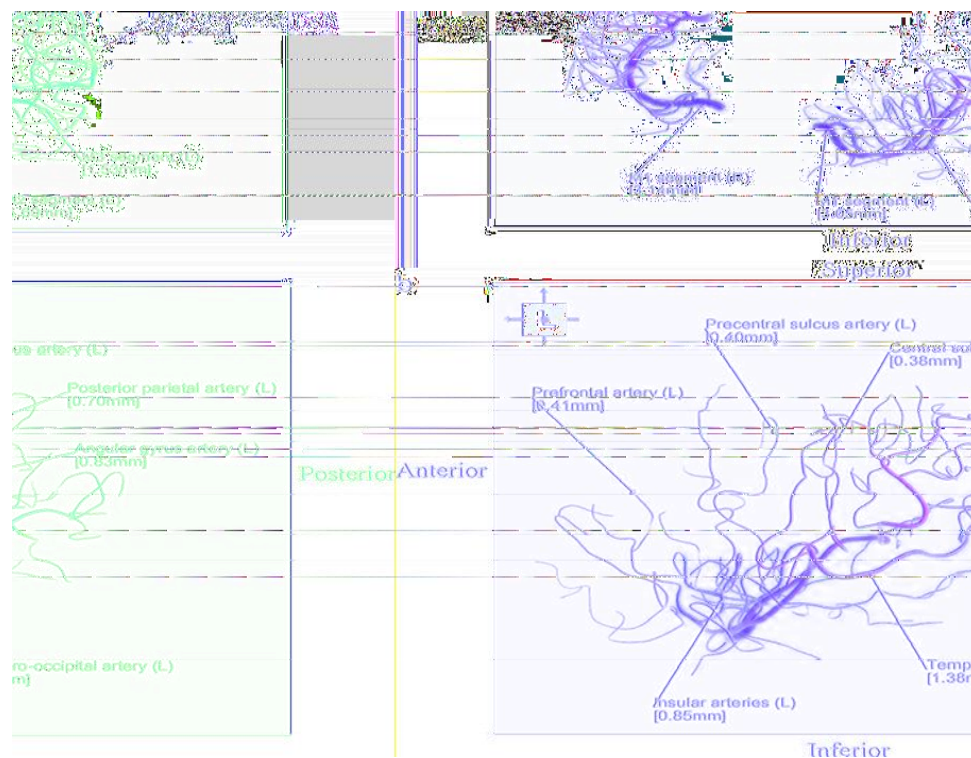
M1 segment (L) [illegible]

M1 segment (L) [1.65mm]

Inferior

Superior

Precentral sulcus artery (L) [0.40mm]

Central sul [0.38mm]

Prefrontal artery (L) [0.41mm]

Insular arteries (L) [0.85mm]

Temp [1.38m

Inferior

us artery (L)

Posterior parietal artery (L) [0.70mm]

Angular gyrus artery (L) [0.83mm]

ro-occipital artery (L) m]

Posterior

Anterior